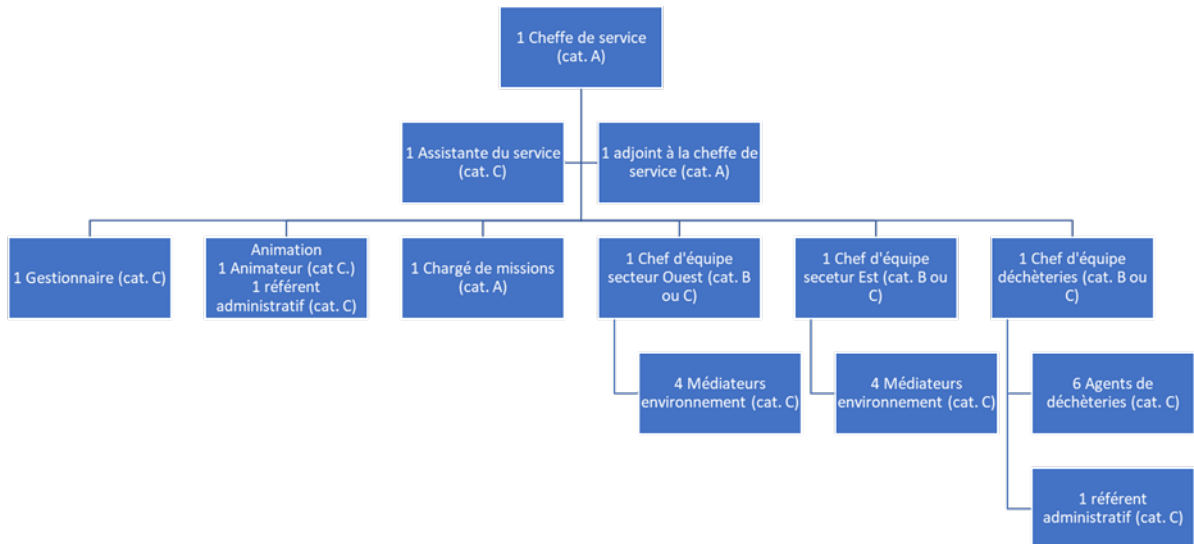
1 Cheffe de service
(cat. A)

1 Assistante du service
(cat. C)

1 adjoint à la cheffe de service (cat. A)

1 Gestionnaire (cat. C)

Animation
1 Animateur (cat C.)
1 référent administratif (cat. C)

1 Chargé de missions
(cat. A)

1 Chef d'équipe secteur Ouest (cat. B ou C)

4 Médiateurs environnement (cat. C)

1 Chef d'équipe secetur Est (cat. B ou C)

4 Médiateurs environnement (cat. C)

1 Chef d'équipe déchèteries (cat. B ou C)

6 Agents de déchèteries (cat. C)

1 référent administratif (cat. C)